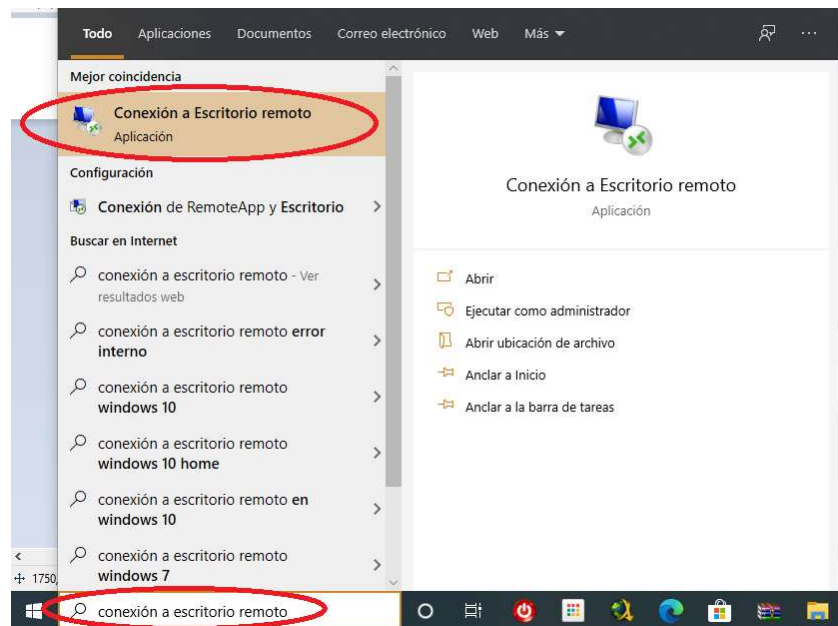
Todo Aplicaciones Documentos Correo electrónico Web Más

Mejor coincidencia

Conexión a Escritorio remoto
Aplicación

Configuración

Conexión de RemoteApp y Escritorio

Buscar en Internet

conexión a escritorio remoto - Ver resultados web

conexión a escritorio remoto error interno

conexión a escritorio remoto windows 10

conexión a escritorio remoto windows 10 home

conexión a escritorio remoto en windows 10

conexión a escritorio remoto windows 7

Conexión a Escritorio remoto
Aplicación

Abrir
Ejecutar como administrador
Abrir ubicación de archivo
Anclar a Inicio
Anclar a la barra de tareas

1750,

conexión a escritorio remoto